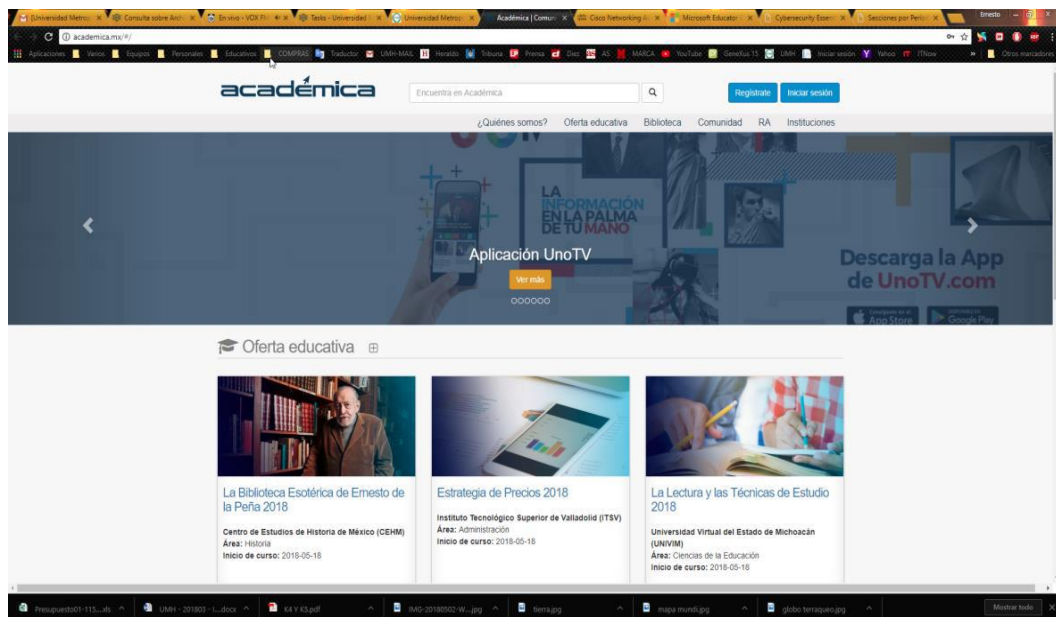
[Universidad Metrop × Consulta sobre Arch × En vivo - VOX FM × Tasks - Universidad × Universidad Metrop × Académica | Comun × Cisco Networking A × Microsoft Educator × Cybersecurity Essen × Sesiones por Period ×

Ernesto

academica.mx/#/

Aplicaciones Varios Equipos Personales Educativos COMPRAS Traductor UMH-MAIL Heraldo Tribuna Prensa Diez AS MARCA YouTube GeneXus 15 UMH Iniciar sesión Yahoo ITNow Otros marcadores

académica

Encuentra en Académica

Regístrate Iniciar sesión

¿Quiénes somos? Oferta educativa Biblioteca Comunidad RA Instituciones

LA INFORMACIÓN EN LA PALMA DE TU MANO

Aplicación UnoTV

Ver más

Descarga la App de UnoTV.com

App Store Google Play

Oferta educativa

La Biblioteca Esotérica de Ernesto de la Peña 2018

Centro de Estudios de Historia de México (CEHM)
Área: Historia
Inicio de curso: 2018-05-18

Estrategia de Precios 2018

Instituto Tecnológico Superior de Valladolid (ITSV)
Área: Administración
Inicio de curso: 2018-05-18

La Lectura y las Técnicas de Estudio 2018

Universidad Virtual del Estado de Michoacán (UNIVIM)
Área: Ciencias de la Educación
Inicio de curso: 2018-05-18

Presupuesto01-115....xls UMH - 201803 - I....docx K4 Y K5.pdf IMG-20180502-W....jpg tierra.jpg mapa mundi.jpg globo terraqueo.jpg Mostrar todo